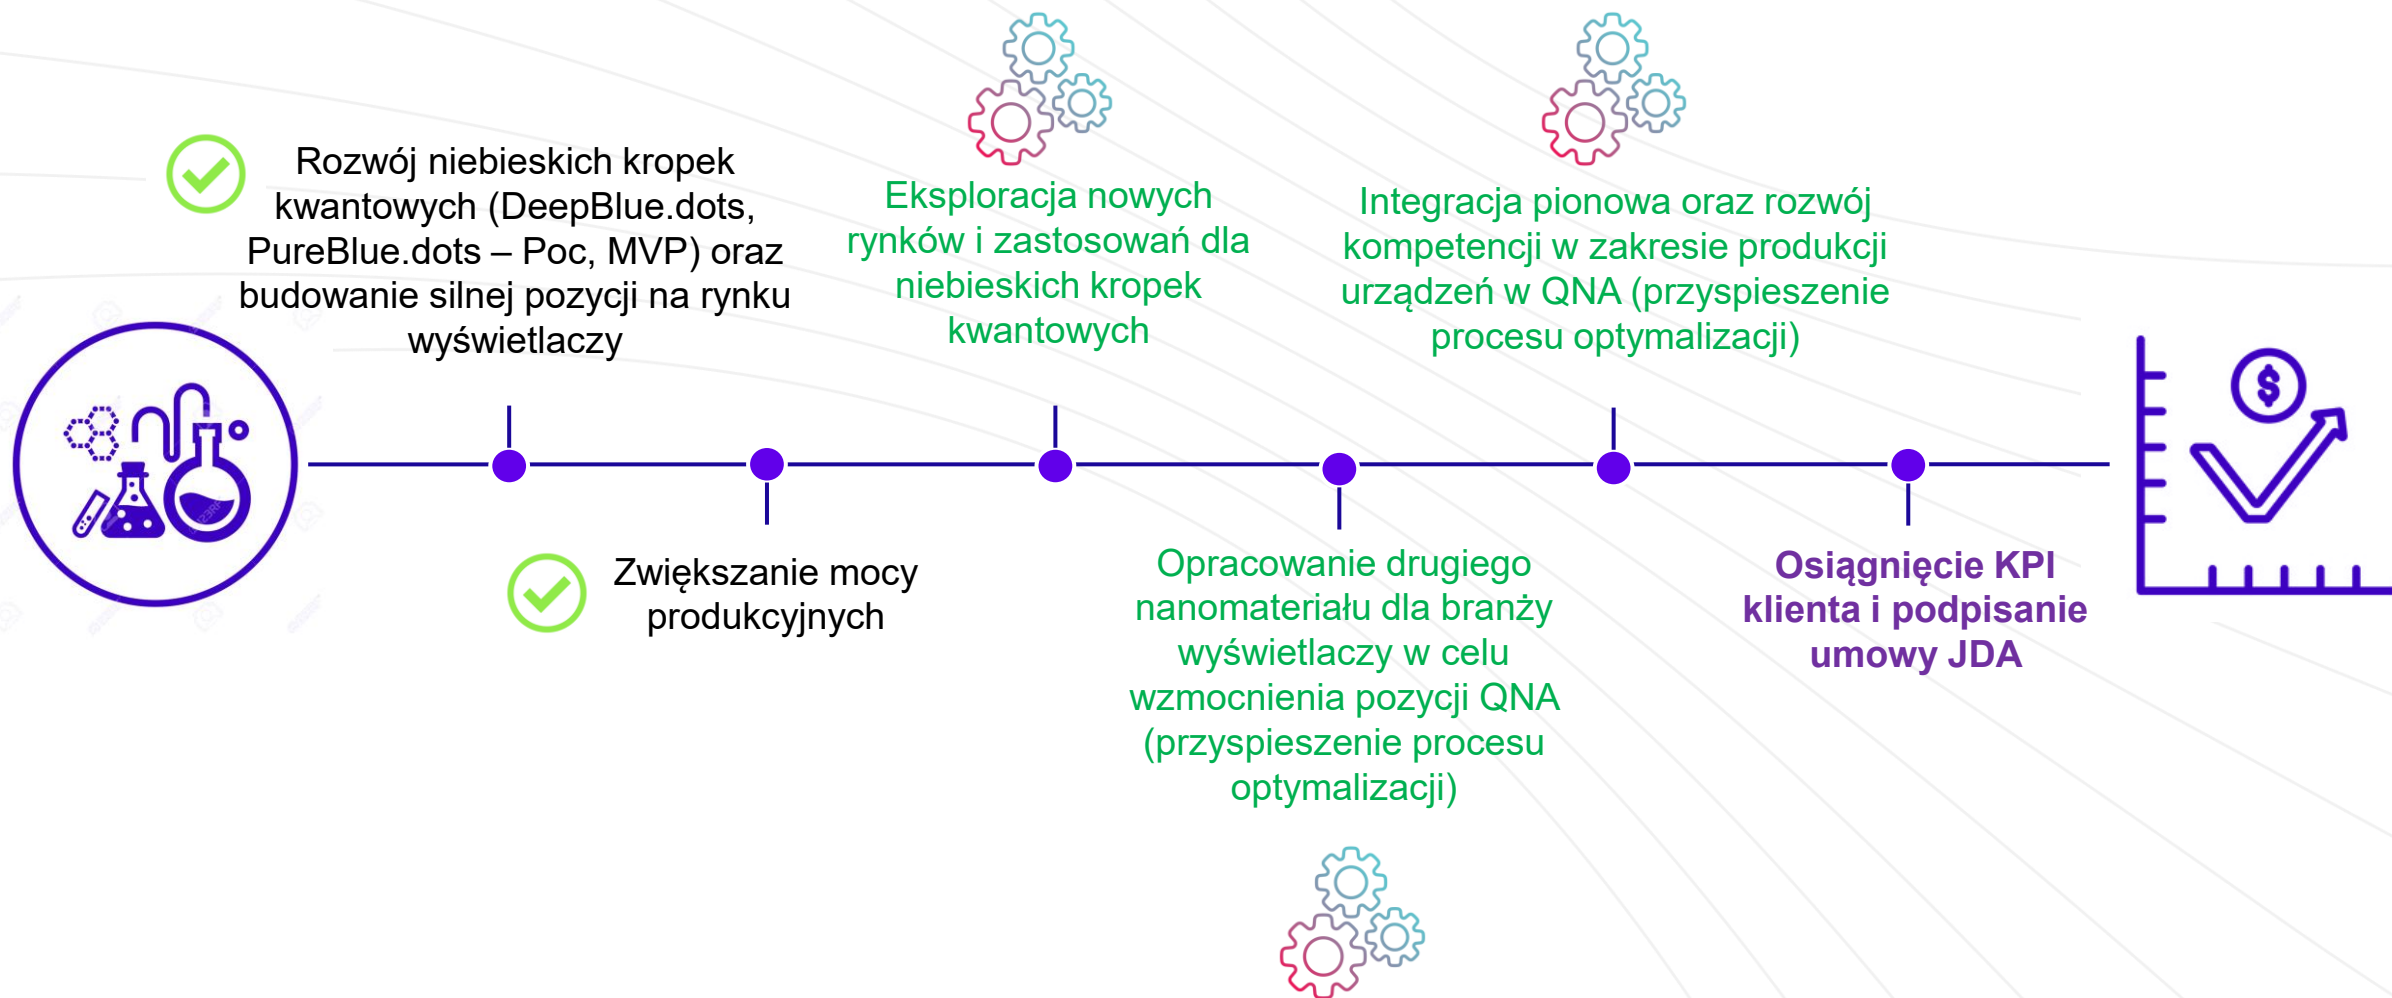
Rozwój niebieskich kropek kwantowych (DeepBlue.dots, PureBlue.dots – Poc, MVP) oraz budowanie silnej pozycji na rynku wyświetlaczy

Eksploracja nowych rynków i zastosowań dla niebieskich kropek kwantowych

Integracja pionowa oraz rozwój kompetencji w zakresie produkcji urządzeń w QNA (przyspieszenie procesu optymalizacji)

Zwiększanie mocy produkcyjnych

Opracowanie drugiego nanomateriału dla branży wyświetlaczy w celu wzmocnienia pozycji QNA (przyspieszenie procesu optymalizacji)

Osiągnięcie KPI klienta i podpisanie umowy JDA